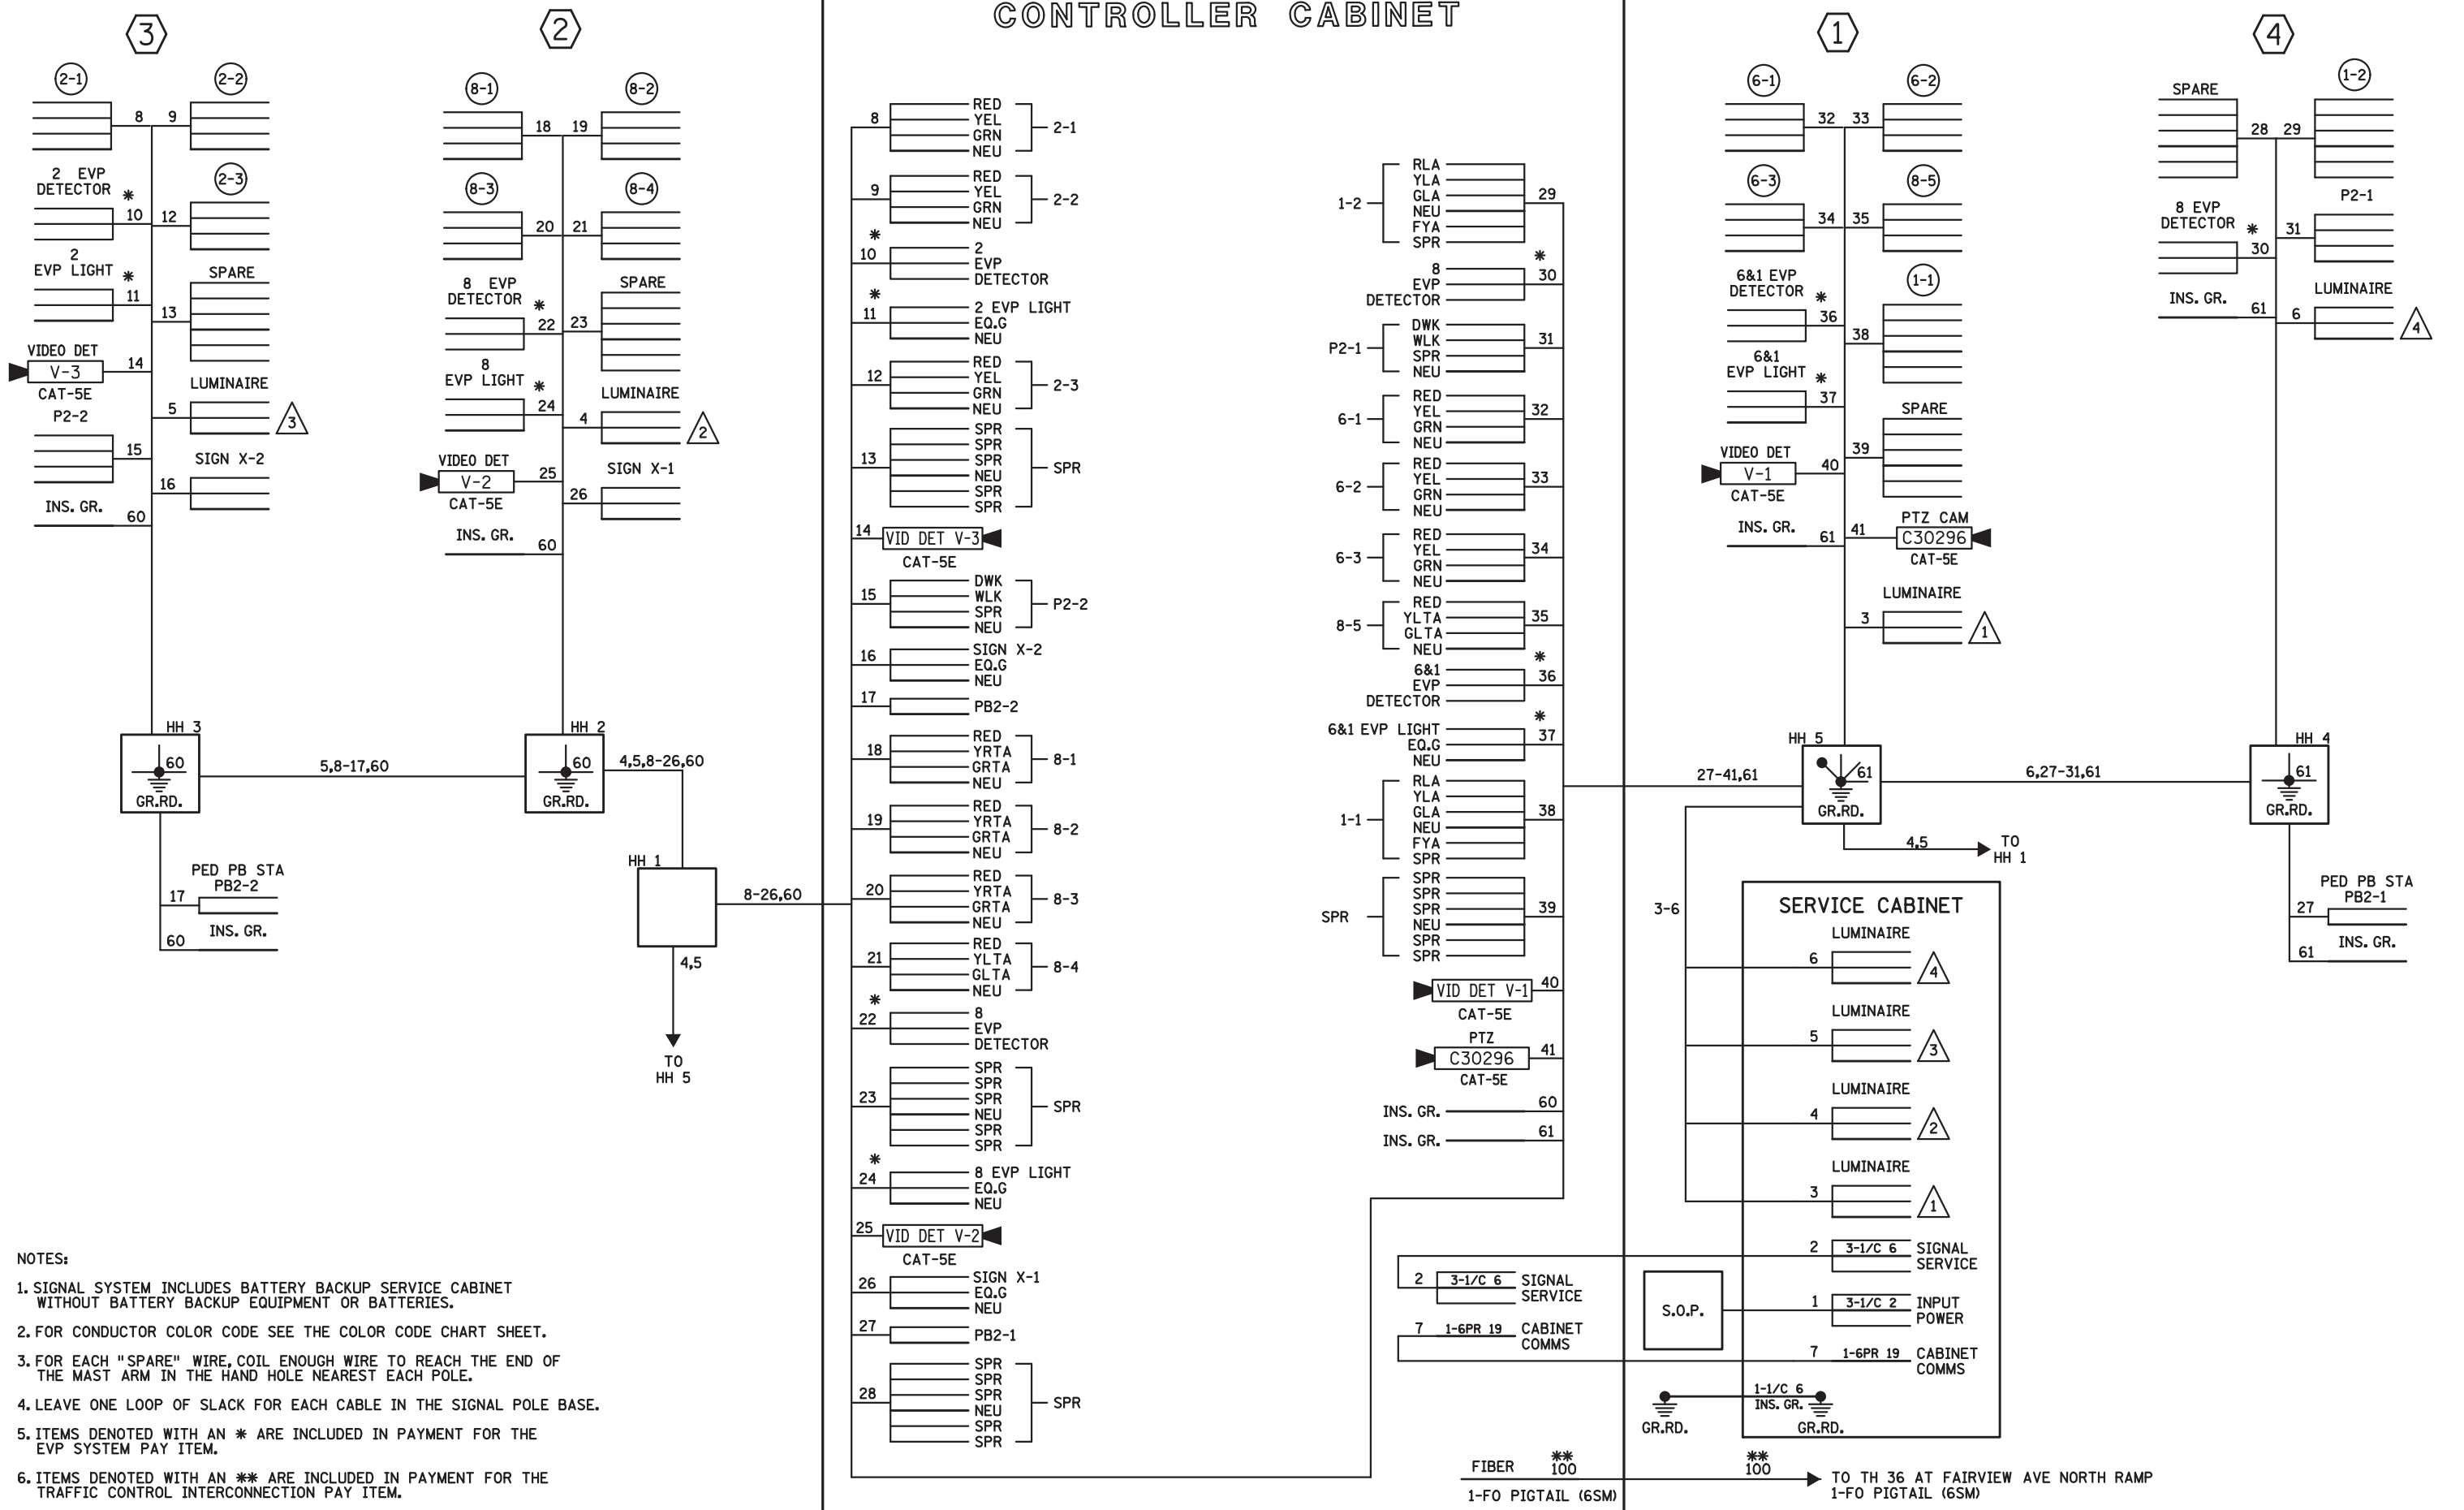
CONTROLLER CABINET

3

2-1
2-2
8 9
2 EVP DETECTOR ✱
2-3
10 12
2 EVP LIGHT ✱
11
SPARE
13
VIDEO DET
V-3
14
CAT-5E
LUMINAIRE
5
3
P2-2
15
SIGN X-2
16
INS. GR.
60
HH 3
60
GR.RD.
5,8-17,60
PED PB STA
PB2-2
17
INS. GR.
60

2

8-1
8-2
18 19
8-3
8-4
20 21
8 EVP DETECTOR ✱
SPARE
22 23
8 EVP LIGHT ✱
24
LUMINAIRE
4
2
VIDEO DET
V-2
25
CAT-5E
SIGN X-1
26
INS. GR.
60
HH 2
60
GR.RD.
4,5,8-26,60
HH 1
8-26,60
4,5
TO HH 5

8 RED YEL GRN NEU 2-1
9 RED YEL GRN NEU 2-2
✱ 10 2 EVP DETECTOR
✱ 11 2 EVP LIGHT EQ.G NEU
12 RED YEL GRN NEU 2-3
13 SPR SPR SPR NEU SPR SPR SPR
14 VID DET V-3 CAT-5E
15 DWK WLK SPR NEU P2-2
16 SIGN X-2 EQ.G NEU
17 PB2-2
18 RED YRTA GRTA NEU 8-1
19 RED YRTA GRTA NEU 8-2
20 RED YRTA GRTA NEU 8-3
21 RED YLTA GLTA NEU 8-4
✱ 22 8 EVP DETECTOR
23 SPR SPR SPR NEU SPR SPR SPR
✱ 24 8 EVP LIGHT EQ.G NEU
25 VID DET V-2 CAT-5E
26 SIGN X-1 EQ.G NEU
27 PB2-1
28 SPR SPR SPR NEU SPR SPR SPR

1-2 RLA YLA GLA NEU FYA SPR 29
8 EVP DETECTOR ✱ 30
P2-1 DWK WLK SPR NEU 31
6-1 RED YEL GRN NEU 32
6-2 RED YEL GRN NEU 33
6-3 RED YEL GRN NEU 34
8-5 RED YLTA GLTA NEU 35
6&1 EVP DETECTOR ✱ 36
6&1 EVP LIGHT EQ.G NEU ✱ 37
1-1 RLA YLA GLA NEU FYA SPR 38
SPR SPR SPR SPR NEU SPR SPR 39
VID DET V-1 CAT-5E 40
PTZ C30296 CAT-5E 41
INS. GR. 60
INS. GR. 61

2 3-1/C 6 SIGNAL SERVICE
7 1-6PR 19 CABINET COMMS
FIBER ✱✱ 100
1-FO PIGTAIL (6SM)

1

6-1
6-2
32 33
6-3
8-5
34 35
6&1 EVP DETECTOR ✱
1-1
36 38
6&1 EVP LIGHT ✱
37
SPARE
VIDEO DET
V-1
39
40
CAT-5E
INS. GR.
61
41
PTZ CAM
C30296
CAT-5E
LUMINAIRE
3
1
HH 5
61
GR.RD.
27-41,61
6,27-31,61
4,5
TO HH 1
3-6

4

SPARE
1-2
28 29
8 EVP DETECTOR ✱
P2-1
30 31
INS. GR.
61
LUMINAIRE
6
4
HH 4
61
GR.RD.
PED PB STA
PB2-1
27
INS. GR.
61

SERVICE CABINET
LUMINAIRE 6 4
LUMINAIRE 5 3
LUMINAIRE 4 2
LUMINAIRE 3 1
2 3-1/C 6 SIGNAL SERVICE
S.O.P.
1 3-1/C 2 INPUT POWER
7 1-6PR 19 CABINET COMMS
1-1/C 6 INS. GR.
GR.RD.
GR.RD.
✱✱ 100
TO TH 36 AT FAIRVIEW AVE NORTH RAMP
1-FO PIGTAIL (6SM)

NOTES:
1. SIGNAL SYSTEM INCLUDES BATTERY BACKUP SERVICE CABINET WITHOUT BATTERY BACKUP EQUIPMENT OR BATTERIES.
2. FOR CONDUCTOR COLOR CODE SEE THE COLOR CODE CHART SHEET.
3. FOR EACH "SPARE" WIRE, COIL ENOUGH WIRE TO REACH THE END OF THE MAST ARM IN THE HAND HOLE NEAREST EACH POLE.
4. LEAVE ONE LOOP OF SLACK FOR EACH CABLE IN THE SIGNAL POLE BASE.
5. ITEMS DENOTED WITH AN ✱ ARE INCLUDED IN PAYMENT FOR THE EVP SYSTEM PAY ITEM.
6. ITEMS DENOTED WITH AN ✱✱ ARE INCLUDED IN PAYMENT FOR THE TRAFFIC CONTROL INTERCONNECTION PAY ITEM.